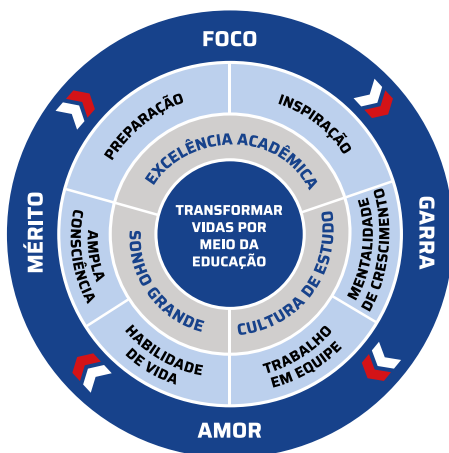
FOCO

GARRA

AMOR

MÉRITO

PREPARAÇÃO

INSPIRAÇÃO

MENTALIDADE DE CRESCIMENTO

TRABALHO EM EQUIPE

HABILIDADE DE VIDA

AMPLA CONSCIÊNCIA

EXCELÊNCIA ACADÊMICA

CULTURA DE ESTUDO

SONHO GRANDE

TRANSFORMAR VIDAS POR MEIO DA EDUCAÇÃO